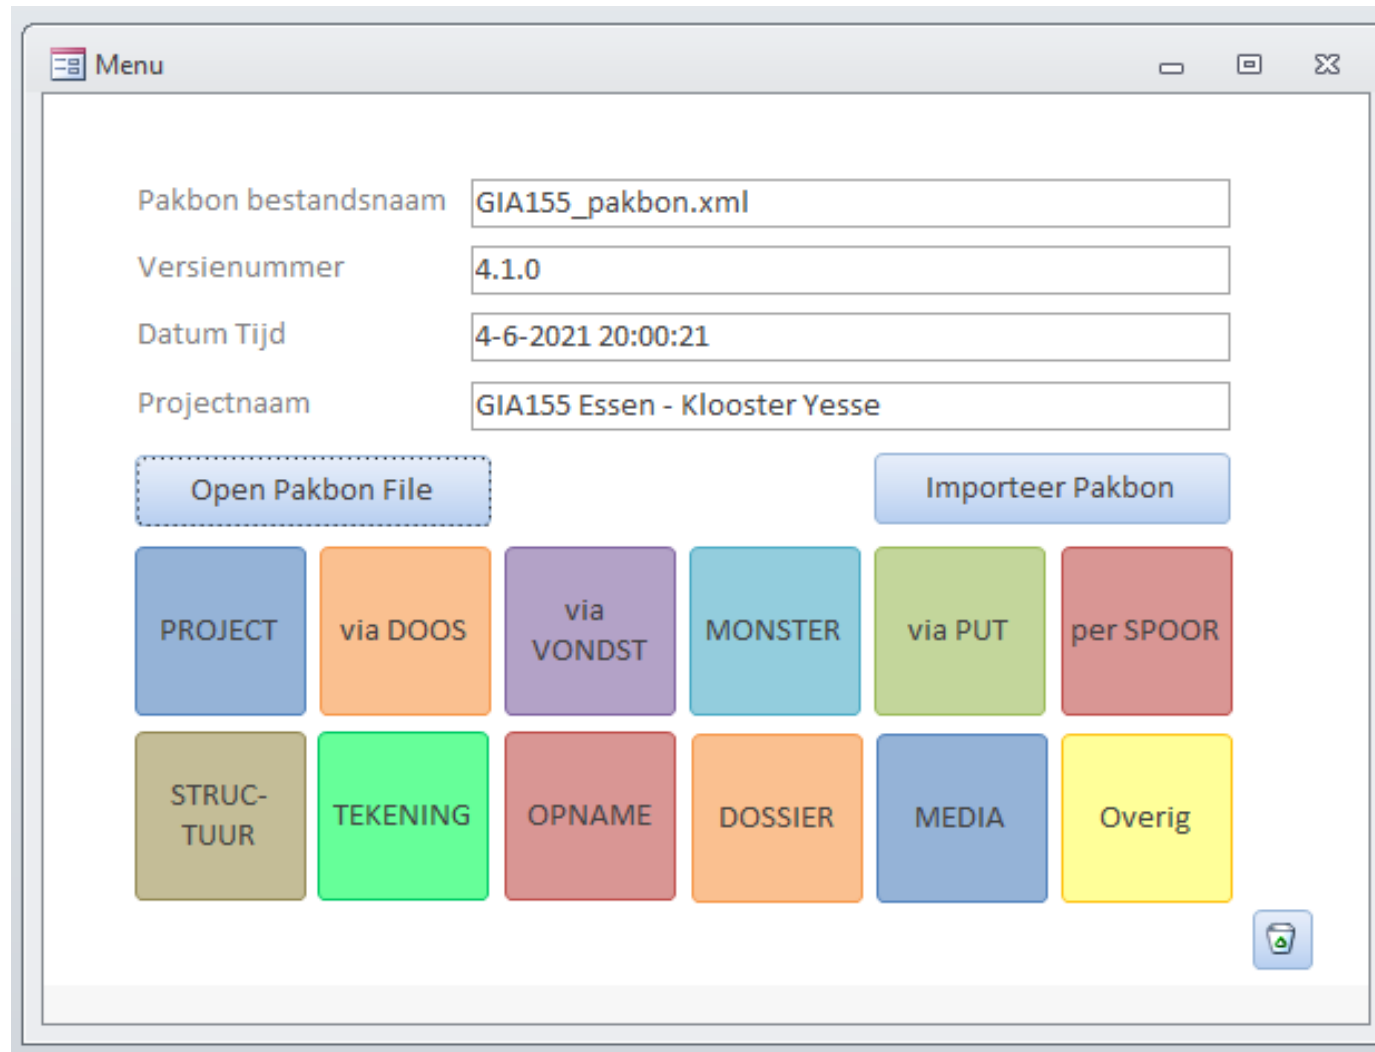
Menu

Pakbon bestandsnaam GIA155_pakbon.xml

Versienummer 4.1.0

Datum Tijd 4-6-2021 20:00:21

Projectnaam GIA155 Essen - Klooster Yesse

Open Pakbon File

Importeer Pakbon

PROJECT

via DOOS

via VONDST

MONSTER

via PUT

per SPOOR

STRUC-TUUR

TEKENING

OPNAME

DOSSIER

MEDIA

Overig